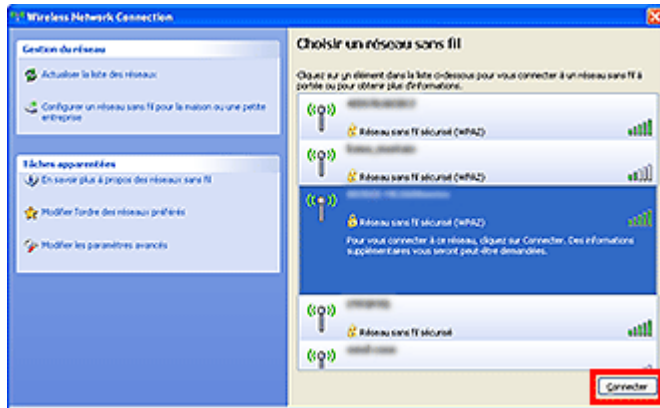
Wireless Network Connection

Gestion du réseau

Actualiser la liste des réseaux

Configurer un réseau sans fil pour la maison ou une petite entreprise

Tâches apparentées

En savoir plus à propos des réseaux sans fil

Modifier l'ordre des réseaux préférés

Modifier les paramètres avancés

Choisir un réseau sans fil

Cliquez sur un élément dans la liste ci-dessous pour vous connecter à un réseau sans fil à portée ou pour obtenir plus d'informations.

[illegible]
Réseau sans fil sécurisé (WPA2)

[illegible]
Réseau sans fil sécurisé (WPA2)

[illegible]
Réseau sans fil sécurisé (WPA2)
Pour vous connecter à ce réseau, cliquez sur Connecter. Des informations supplémentaires vous seront peut-être demandées.

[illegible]
Réseau sans fil sécurisé

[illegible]

Connecter